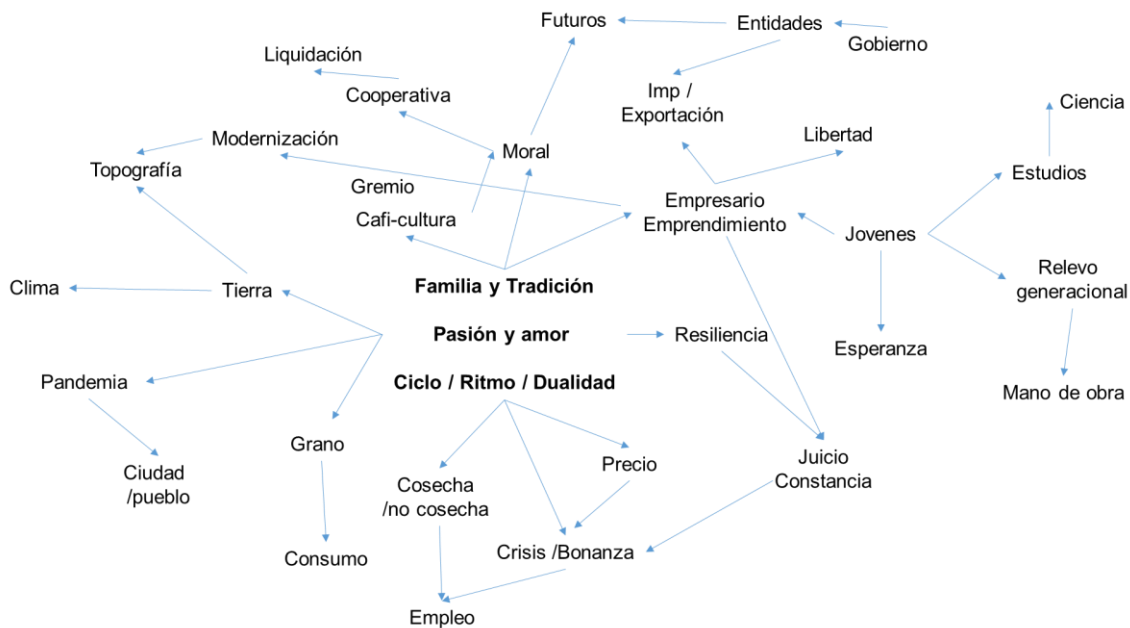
Futuros
Entidades
Gobierno
Liquidación
Cooperativa
Imp / Exportación
Ciencia
Modernización
Moral
Libertad
Topografía
Estudios
Gremio
Empresario Emprendimiento
Cafi-cultura
Jovenes
Clima
Tierra
Familia y Tradición
Relevo generacional
Pasión y amor
Resiliencia
Esperanza
Pandemia
Ciclo / Ritmo / Dualidad
Mano de obra
Juicio Constancia
Grano
Precio
Ciudad /pueblo
Cosecha /no cosecha
Consumo
Crisis /Bonanza
Empleo